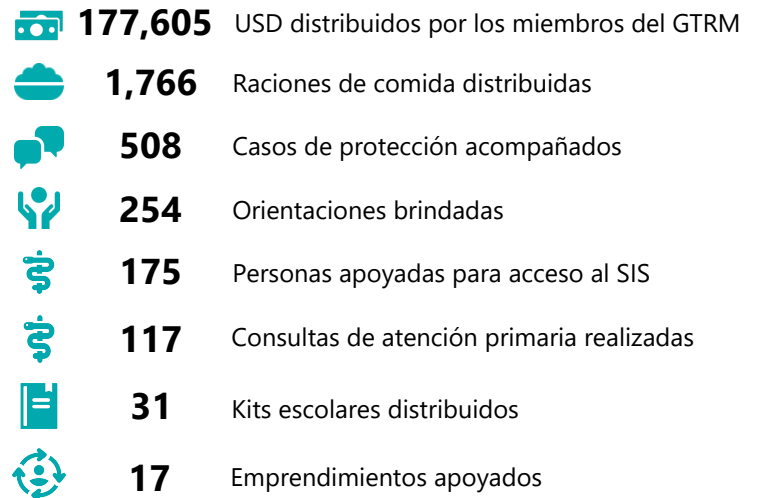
177,605 USD distribuidos por los miembros del GTRM
1,766 Raciones de comida distribuidas
508 Casos de protección acompañados
254 Orientaciones brindadas
175 Personas apoyadas para acceso al SIS
117 Consultas de atención primaria realizadas
31 Kits escolares distribuidos
17 Emprendimientos apoyados